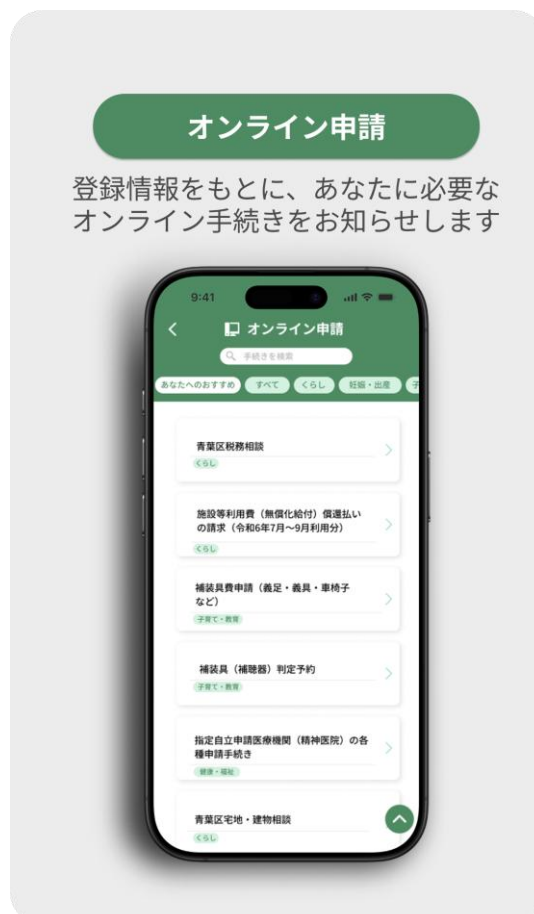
オンライン申請

登録情報をもとに、あなたに必要なオンライン手続きをお知らせします

9:41

オンライン申請

手続きを検索

あなたへのおすすめ すべて くらし 妊娠・出産 子

青葉区税務相談
くらし

施設等利用費（無償化給付）償還払いの請求（令和6年7月～9月利用分）
くらし

補装具費申請（義足・義具・車椅子など）
子育て・教育

補装具（補聴器）判定予約
子育て・教育

指定自立申請医療機関（精神医院）の各種申請手続き
健康・福祉

青葉区宅地・建物相談
くらし